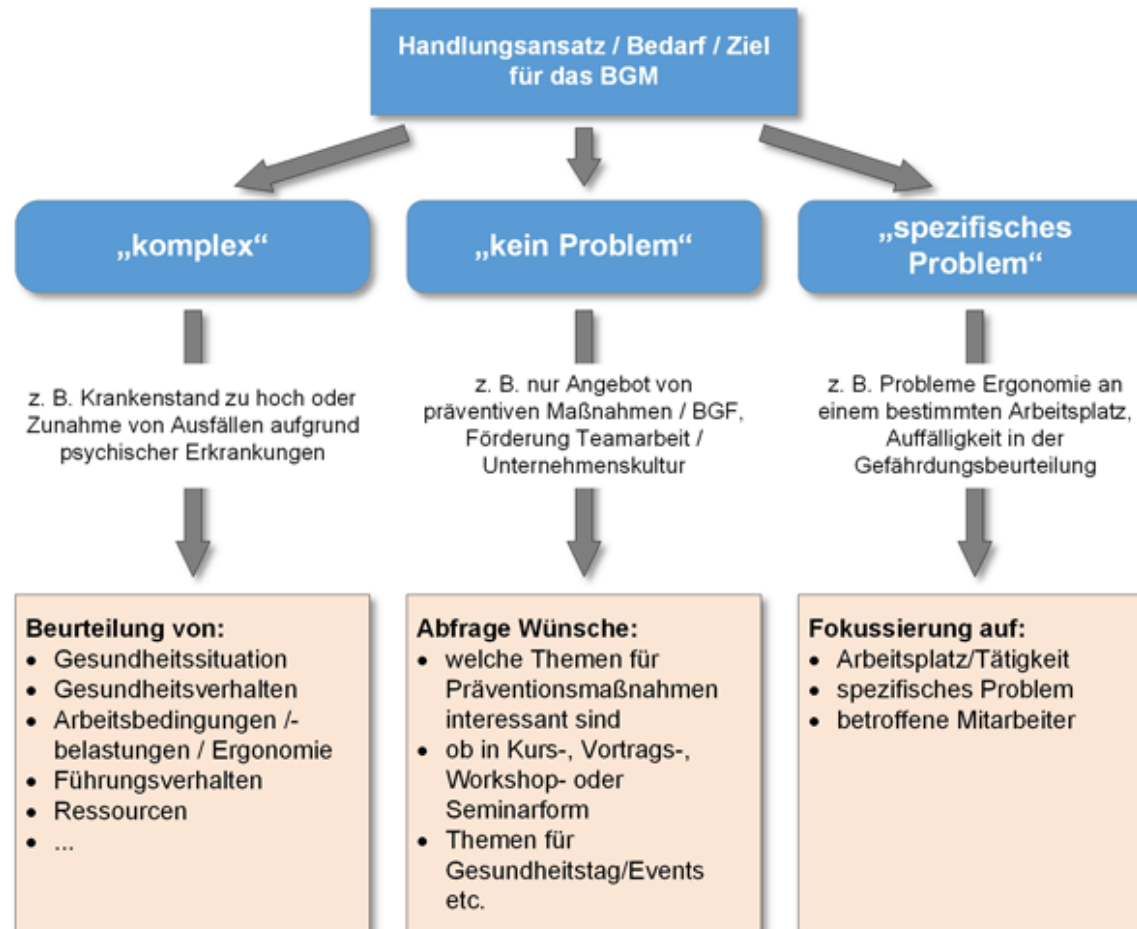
Handlungsansatz / Bedarf / Ziel für das BGM

„komplex“

„kein Problem“

„spezifisches Problem“

z. B. Krankenstand zu hoch oder Zunahme von Ausfällen aufgrund psychischer Erkrankungen

z. B. nur Angebot von präventiven Maßnahmen / BGF, Förderung Teamarbeit / Unternehmenskultur

z. B. Probleme Ergonomie an einem bestimmten Arbeitsplatz, Auffälligkeit in der Gefährdungsbeurteilung

Beurteilung von:
- Gesundheitssituation
- Gesundheitsverhalten
- Arbeitsbedingungen /-belastungen / Ergonomie
- Führungsverhalten
- Ressourcen
- ...

Abfrage Wünsche:
- welche Themen für Präventionsmaßnahmen interessant sind
- ob in Kurs-, Vortrags-, Workshop- oder Seminarform
- Themen für Gesundheitstag/Events etc.

Fokussierung auf:
- Arbeitsplatz/Tätigkeit
- spezifisches Problem
- betroffene Mitarbeiter